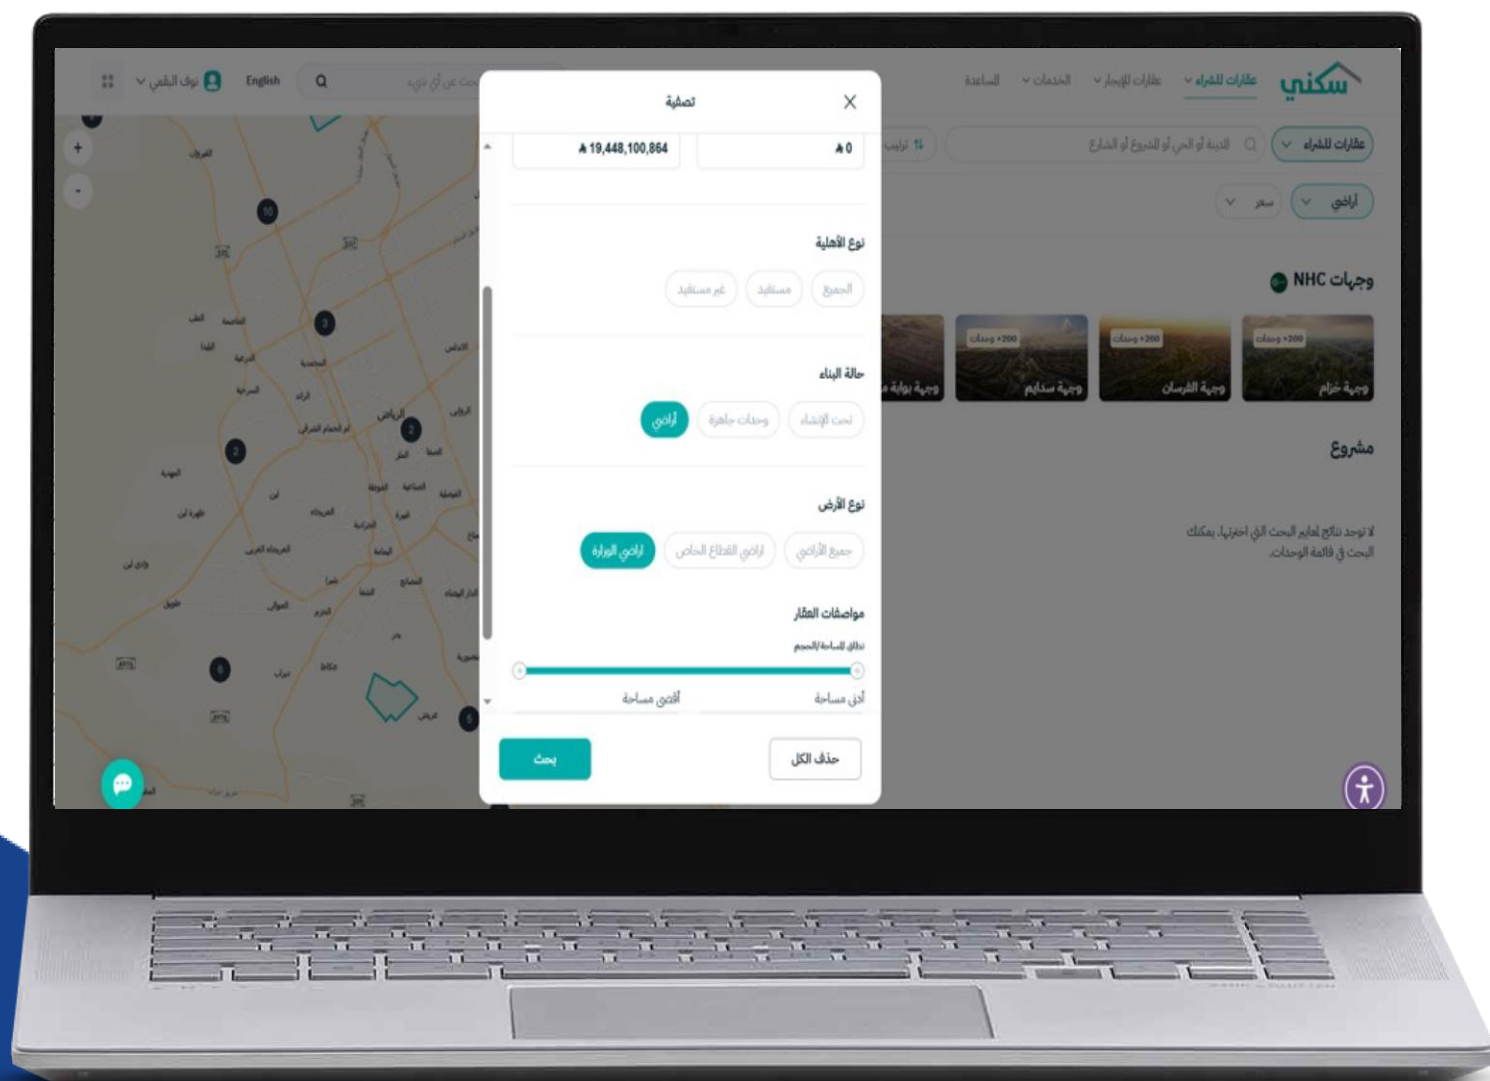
سكني

عقارات للشراء
عقارات للإيجار
الخدمات
المساعدة
English
نوف البقمي

عقارات للشراء
المدينة أو الحي أو المشروع أو الشارع
ترتيب
أراضي
سعر

وجهات NHC

+200 وحدة
وجهة خزام
+200 وحدة
وجهة الفرسان
+200 وحدة
وجهة سدايم
وجهة بوابة م

مشروع

لا توجد نتائج لمعايير البحث التي اخترتها، يمكنك البحث في قائمة الوحدات

تصفية

0
19,448,100,864

نوع الأهلية
الجميع
مستفيد
غير مستفيد

حالة البناء
تحت الإنشاء
وحدات جاهزة
أراضي

نوع الأرض
جميع الأراضي
أراضي القطاع الخاص
أراضي الوزارة

مواصفات العقار
نطاق المساحة/الحجم
أدنى مساحة
أقصى مساحة

حذف الكل
بحث

الرياض